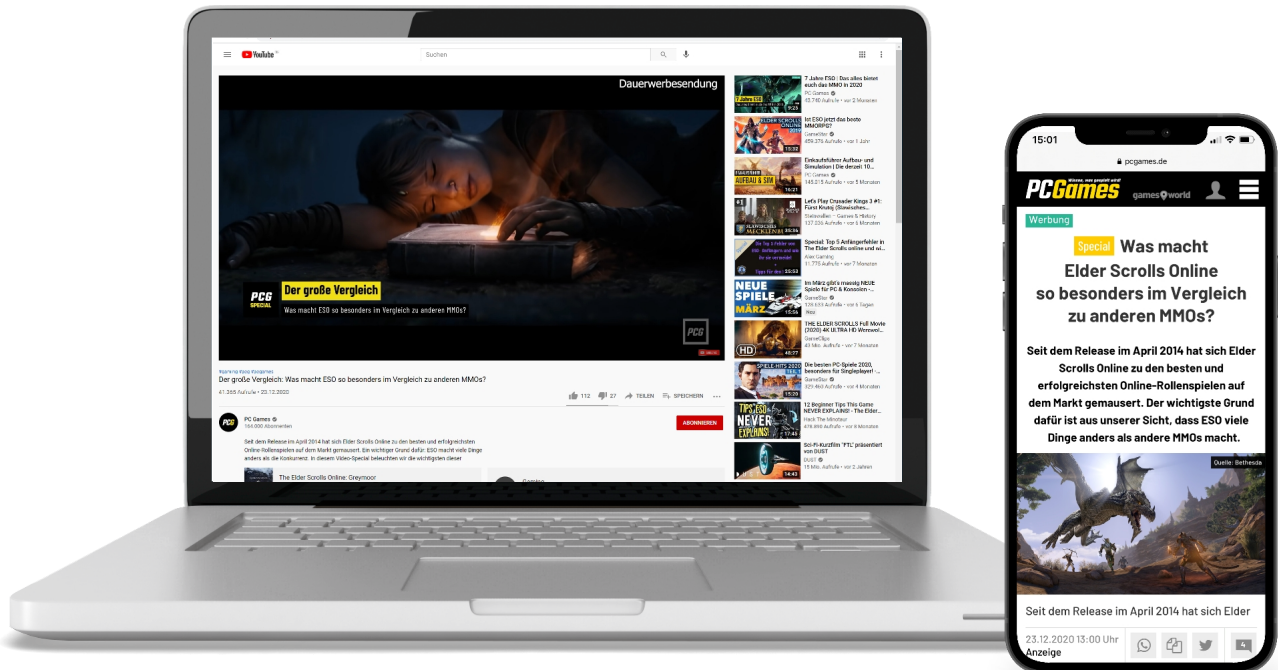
YouTube

Suchen

Dauerwerbesendung

PCG SPECIAL

Der große Vergleich

Was macht ESO so besonders im Vergleich zu anderen MMOs?

Der große Vergleich: Was macht ESO so besonders im Vergleich zu anderen MMOs?

41.265 Aufrufe • 23.12.2020

112 27 TEILEN SPEICHERN

PC Games

164.000 Abonnenten

ABONNIEREN

Seit dem Release im April 2014 hat sich Elder Scrolls Online zu den besten und erfolgreichsten Online-Rollenspielen auf dem Markt gemausert. Ein wichtiger Grund dafür: ESO macht viele Dinge anders als die Konkurrenz. In diesem Video-Special beleuchten wir die wichtigsten dieser

The Elder Scrolls Online: Greymoor

7 Jahre ESO | Das alles bietet euch das MMO in 2020

PC Games

Ist ESO jetzt das beste MMORPG?

GameStar

Einkaufsführer Aufbau- und Simulation | Die derzeit 10...

PC Games

Let's Play Crusader Kings 3 #1: Fürst Knulg (Slawisches...

Special: Top 5 Anfängerfehler in The Elder Scrolls Online und wi...

Alex Gaming

Im März gibt's massig NEUE Spiele für PC & Konsolen -...

GameStar

THE ELDER SCROLLS Full Movie (2020) 4K ULTRA HD Werewol...

GameClips

Die besten PC-Spiele 2020, besonders für Singleplayer! -...

GameStar

12 Beginner Tips This Game NEVER EXPLAINS! - The Elder...

Hack The Minotaur

Sci-Fi-Kurzfilm "FTL" präsentiert von DUST

DUST

15:01

pcgames.de

PC Games

games world

Werbung

Special Was macht Elder Scrolls Online so besonders im Vergleich zu anderen MMOs?

Seit dem Release im April 2014 hat sich Elder Scrolls Online zu den besten und erfolgreichsten Online-Rollenspielen auf dem Markt gemausert. Der wichtigste Grund dafür ist aus unserer Sicht, dass ESO viele Dinge anders als andere MMOs macht.

Quelle: Bethesda

Seit dem Release im April 2014 hat sich Elder

23.12.2020 13:00 Uhr

Anzeige